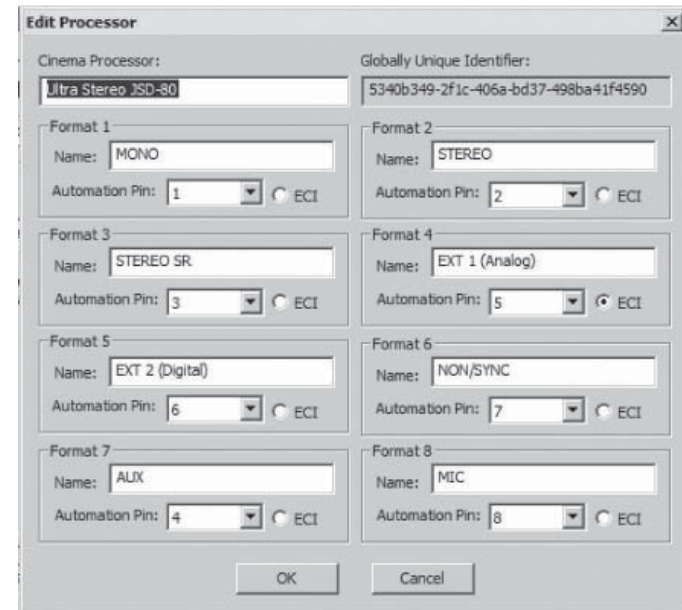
Edit Processor

×

Cinema Processor:

Ultra Stereo JSD-80

Globally Unique Identifier:

5340b349-2f1c-406a-bd37-498ba41f4590

Format 1

Name: MONO

Automation Pin: 1 ECI

Format 2

Name: STEREO

Automation Pin: 2 ECI

Format 3

Name: STEREO SR

Automation Pin: 3 ECI

Format 4

Name: EXT 1 (Analog)

Automation Pin: 5 ECI

Format 5

Name: EXT 2 (Digital)

Automation Pin: 6 ECI

Format 6

Name: NON/SYNC

Automation Pin: 7 ECI

Format 7

Name: AUX

Automation Pin: 4 ECI

Format 8

Name: MIC

Automation Pin: 8 ECI

OK

Cancel